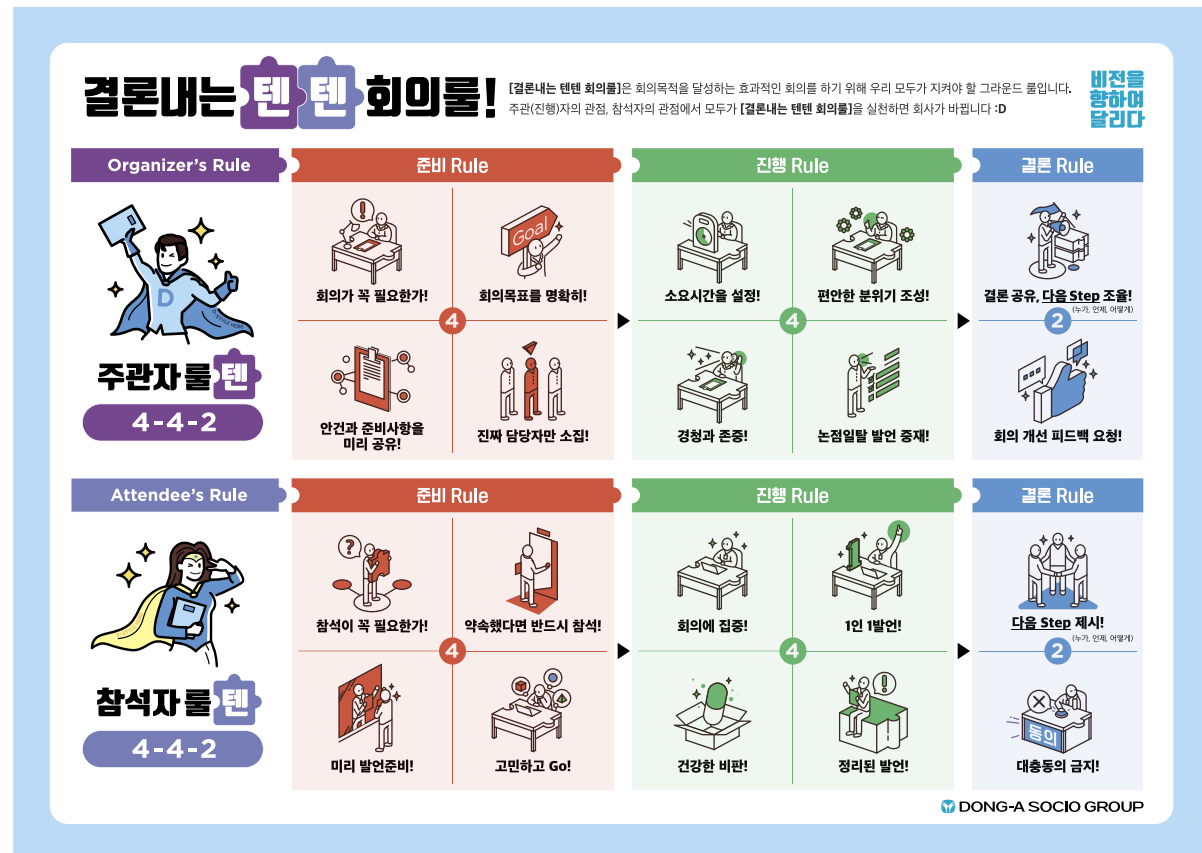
결론내는 텐 텐 회의룰!

[결론내는 텐텐 회의룰]은 회의목적을 달성하는 효과적인 회의를 하기 위해 우리 모두가 지켜야 할 그라운드 룰입니다.
주관(진행)자의 관점, 참석자의 관점에서 모두가 [결론내는 텐텐 회의룰]을 실천하면 회사가 바뀝니다 :D

비전을 향하여 달리다

Organizer's Rule

D

주관자 룰 텐

4-4-2

준비 Rule

회의가 꼭 필요한가!

Goal

회의목표를 명확히!

4

안건과 준비사항을 미리 공유!

진짜 담당자만 소집!

진행 Rule

소요시간을 설정!

편안한 분위기 조성!

4

경청과 존중!

논점일탈 발언 중재!

결론 Rule

결론 공유, 다음 Step 조율!
(누가, 언제, 어떻게)

2

회의 개선 피드백 요청!

Attendee's Rule

참석자 룰 텐

4-4-2

준비 Rule

참석이 꼭 필요한가!

약속했다면 반드시 참석!

4

미리 발언준비!

고민하고 Go!

진행 Rule

회의에 집중!

1인 1발언!

4

건강한 비판!

정리된 발언!

결론 Rule

다음 Step 제시!
(누가, 언제, 어떻게)

2

동의

대충동의 금지!

DONG-A SOCIO GROUP